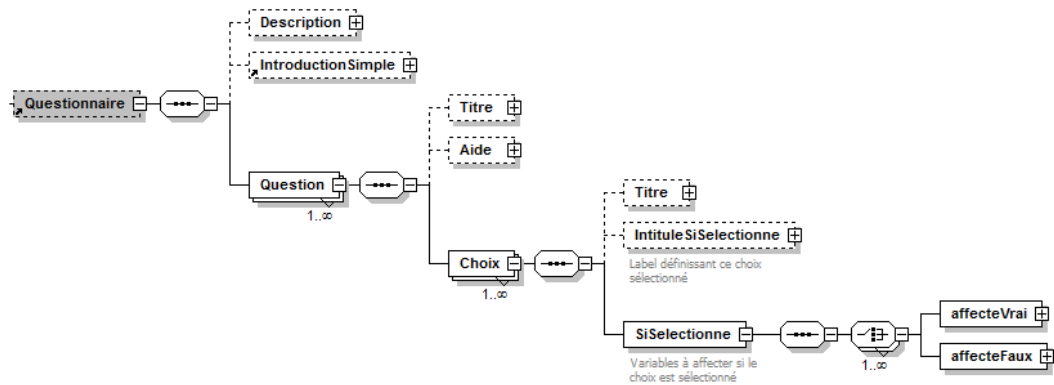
Questionnaire

Description

IntroductionSimple

Question

1..∞

Titre

Aide

Choix

1..∞

Titre

IntituleSiSelectionne

Label définissant ce choix sélectionné

SiSelectionne

Variables à affecter si le choix est sélectionné

1..∞

affecteVrai

affecteFaux